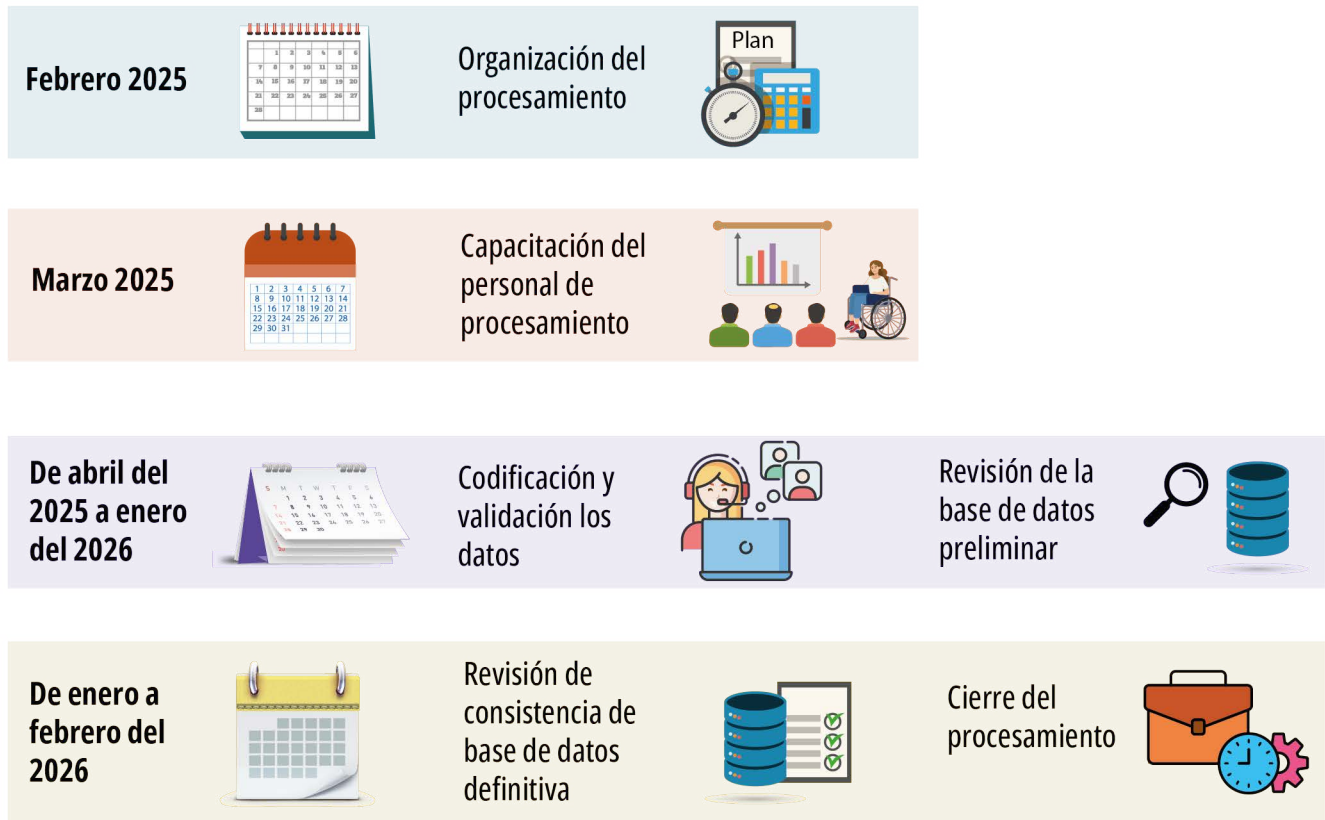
Febrero 2025

Organización del procesamiento

Plan

Marzo 2025

Capacitación del personal de procesamiento

De abril del 2025 a enero del 2026

Codificación y validación los datos

Revisión de la base de datos preliminar

De enero a febrero del 2026

Revisión de consistencia de base de datos definitiva

Cierre del procesamiento